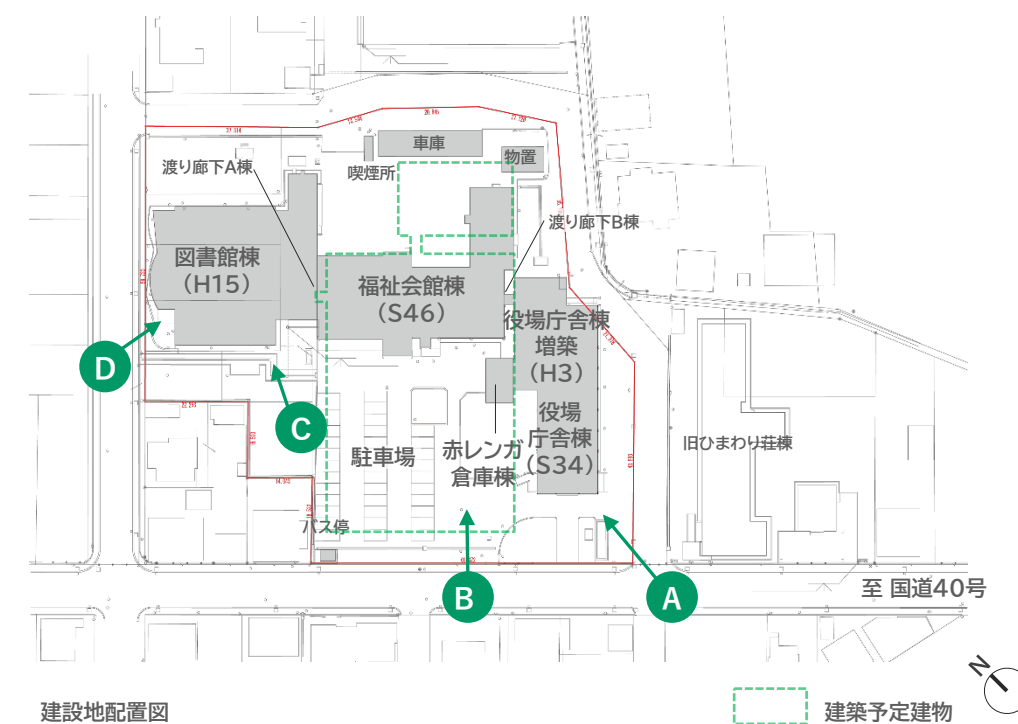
車庫
物置
渡り廊下A棟
喫煙所
渡り廊下B棟
図書館棟
(H15)
福祉会館棟
(S46)
役場庁舎棟
増築
(H3)
役場
庁舎棟
(S34)
旧ひまわり荘棟
駐車場
赤レンガ
倉庫棟
バス停
D
C
B
A
至 国道40号
N
建設地配置図
建築予定建物